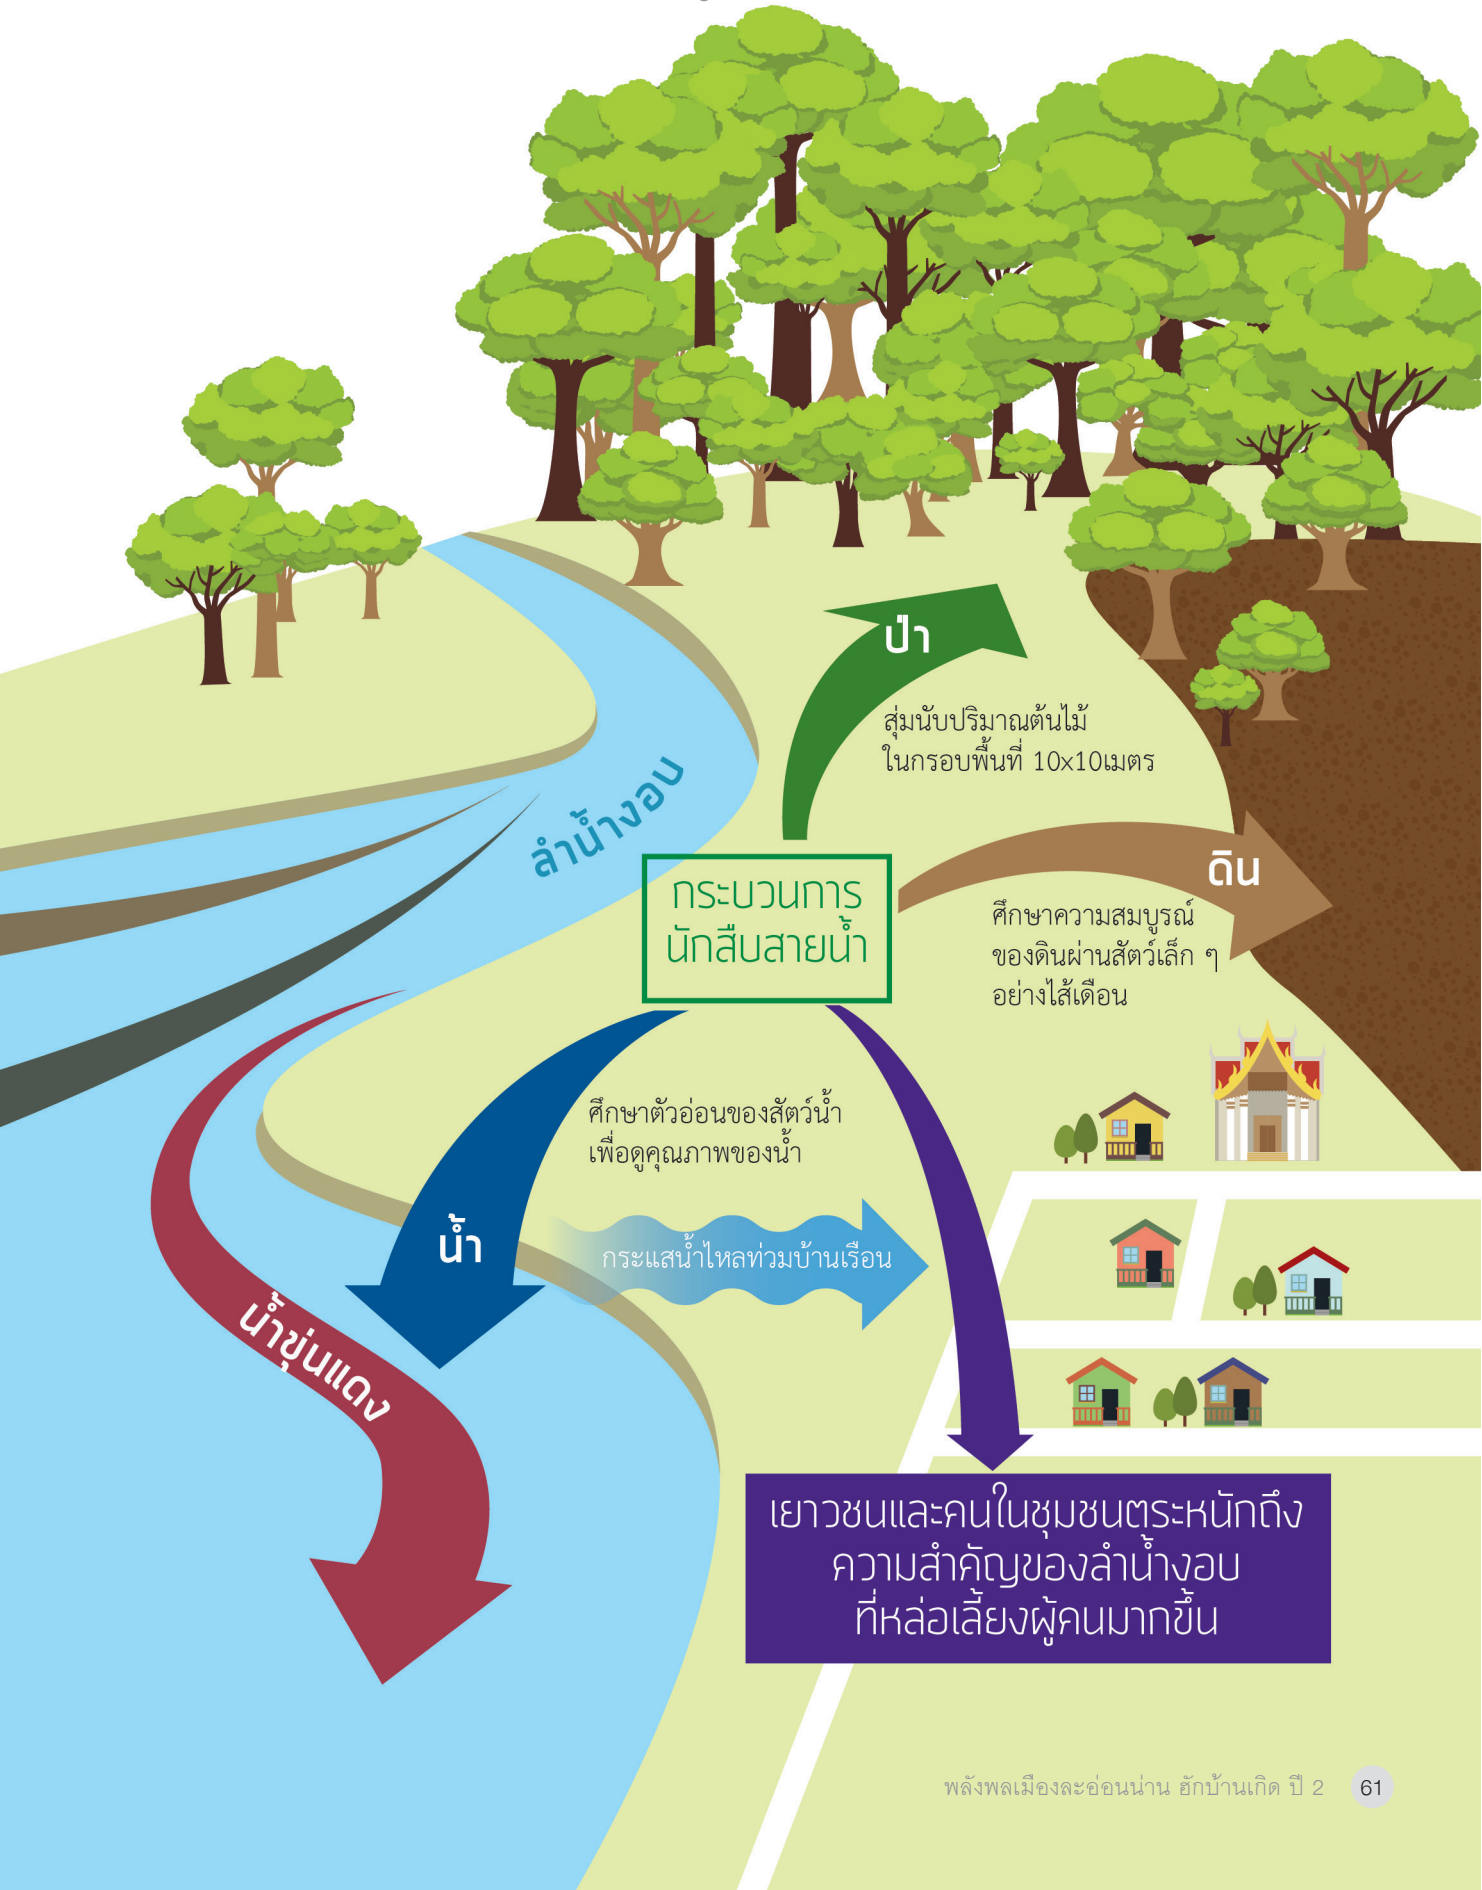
ป่า

สุ่มนับปริมาณต้นไม้ในกรอบพื้นที่ 10x10เมตร

ลำน้ำงอบ

กระบวนการนักสืบสายน้ำ

ดิน

ศึกษาความสมบูรณ์ของดินผ่านสัตว์เล็ก ๆ อย่างไส้เดือน

ศึกษาตัวอ่อนของสัตว์น้ำเพื่อดูคุณภาพของน้ำ

น้ำ

กระแสน้ำไหลท่วมบ้านเรือน

น้ำขุ่นแดง

เยาวชนและคนในชุมชนตระหนักถึงความสำคัญของลำน้ำงอบที่หล่อเลี้ยงผู้คนมากขึ้น

พลังพลเมืองละอ่อนน่าน ฮักบ้านเกิด ปี 2 61